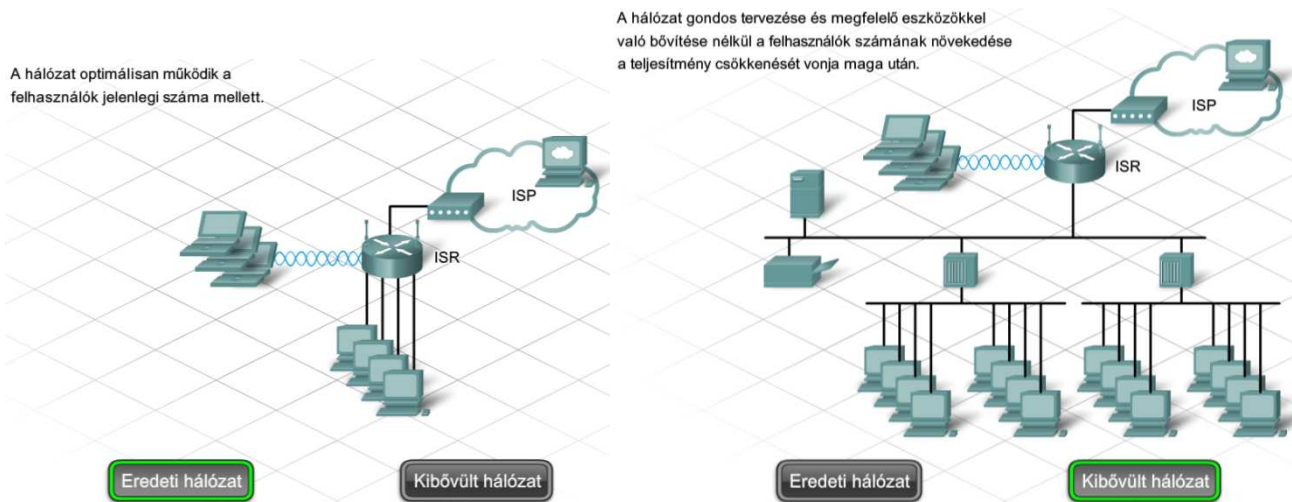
A hálózat optimálisan működik a felhasználók jelenlegi száma mellett.

ISP

ISR

Eredeti hálózat

Kibővült hálózat

A hálózat gondos tervezése és megfelelő eszközökkel való bővítése nélkül a felhasználók számának növekedése a teljesítmény csökkenését vonja maga után.

ISP

ISR

Eredeti hálózat

Kibővült hálózat